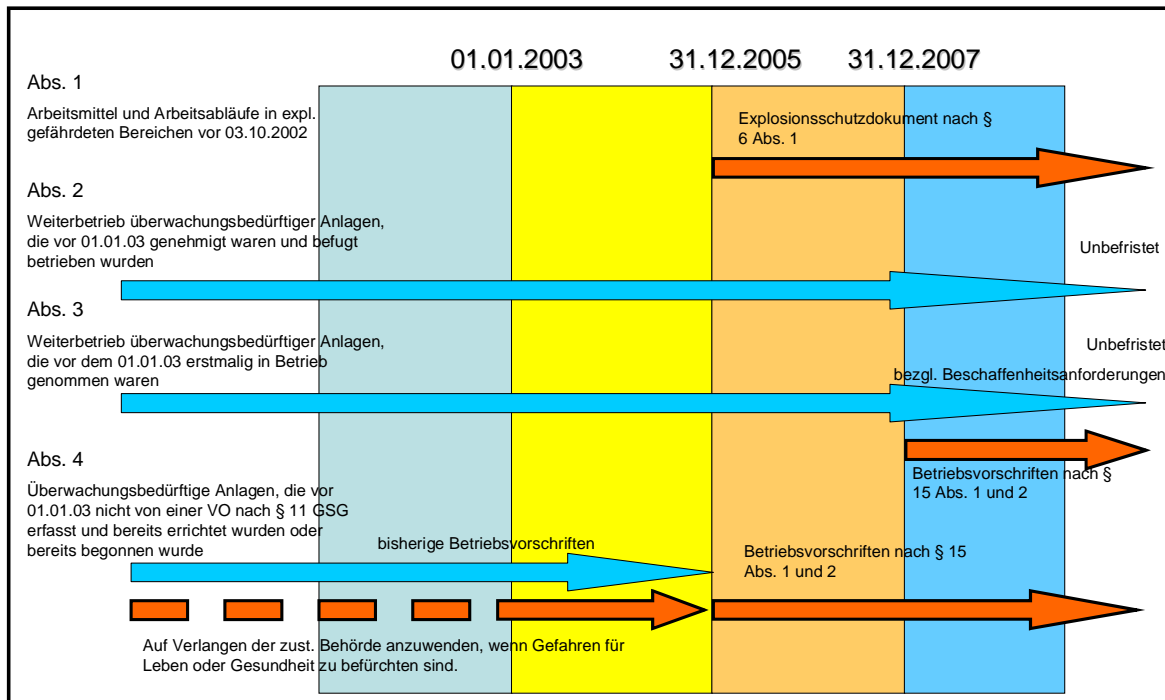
01.01.2003 31.12.2005 31.12.2007

Abs. 1

Arbeitsmittel und Arbeitsabläufe in expl. gefährdeten Bereichen vor 03.10.2002

Explosionsschutzdokument nach § 6 Abs. 1

Abs. 2

Weiterbetrieb überwachungsbedürftiger Anlagen, die vor 01.01.03 genehmigt waren und befugt betrieben wurden

Unbefristet

Abs. 3

Weiterbetrieb überwachungsbedürftiger Anlagen, die vor dem 01.01.03 erstmalig in Betrieb genommen waren

Unbefristet

bezgl. Beschaffenheitsanforderungen

Abs. 4

Überwachungsbedürftige Anlagen, die vor 01.01.03 nicht von einer VO nach § 11 GSG erfasst und bereits errichtet wurden oder bereits begonnen wurde

Betriebsvorschriften nach § 15 Abs. 1 und 2

bisherige Betriebsvorschriften

Betriebsvorschriften nach § 15 Abs. 1 und 2

Auf Verlangen der zust. Behörde anzuwenden, wenn Gefahren für Leben oder Gesundheit zu befürchten sind.